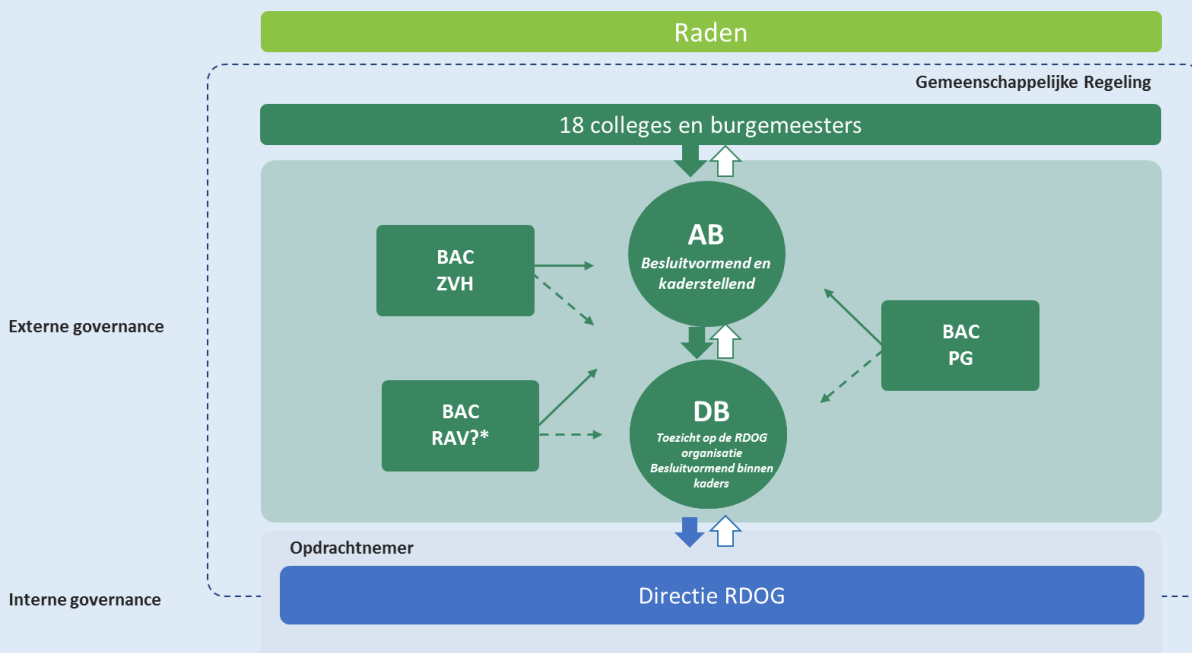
Raden

Gemeenschappelijke Regeling

18 colleges en burgemeesters

Externe governance

BAC
ZVH

AB
Besluitvormend en kaderstellend

BAC
PG

BAC
RAV?*

DB
Toezicht op de RDOG organisatie
Besluitvormend binnen kaders

Opdrachtnemer

Interne governance

Directie RDOG